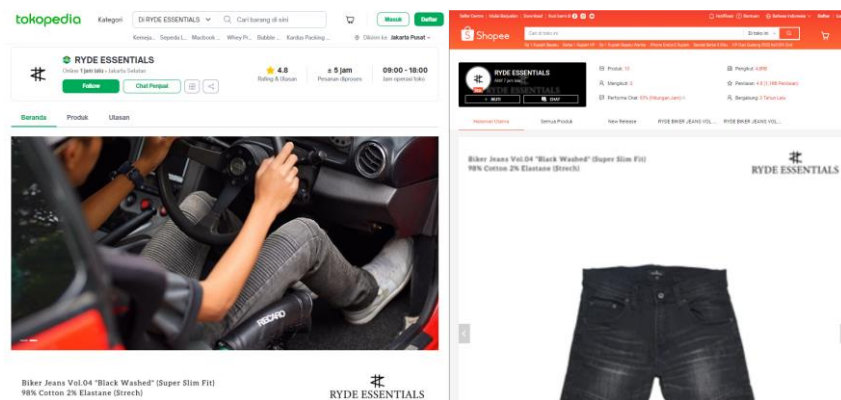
tokopedia Kategori Di RYDE ESSENTIALS Cari barang di sini Masuk Daftar

Kemeja Sepeda L... Macbook ... Whey Pr... Bubble ... Kardus Packing ... Dikirim ke Jakarta Pusat

RYDE ESSENTIALS

Online 1 jam lalu • Jakarta Selatan

Follow Chat Penjual

4.8 Rating & Ulasan

± 5 jam Pesanan diproses

09:00 - 18:00 Jam operasi toko

Beranda Produk Ulasan

RECARO

Biker Jeans Vol.04 "Black Washed" (Super Slim Fit)
98% Cotton 2% Elastane (Strech)

RYDE ESSENTIALS

Shopee

RYDE ESSENTIALS

+ IKUTI CHAT

Produk: 15
Mengikuti: 3
Performa Chat: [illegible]
Pengikut: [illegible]
Penilaian: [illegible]
Bergabung: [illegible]

Halaman Utama Semua Produk New Release RYDE BIKER JEANS VOL... RYDE BIKER JEANS VOL...

Biker Jeans Vol.04 "Black Washed" (Super Slim Fit)
98% Cotton 2% Elastane (Strech)

RYDE ESSENTIALS